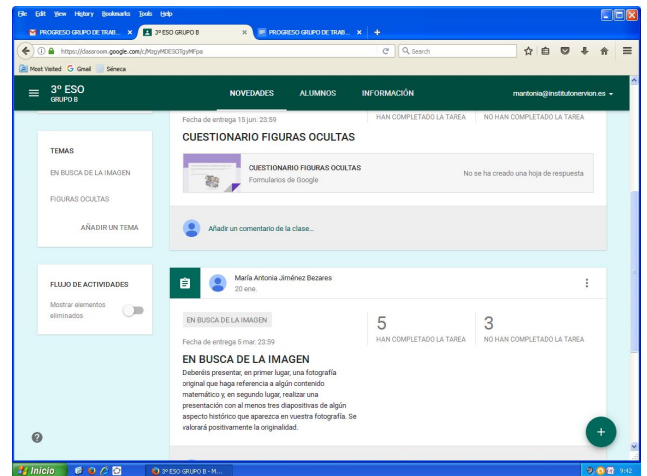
File Edit View History Bookmarks Tools Help

PROGRESO GRUPO DE TRAB... × 3º ESO GRUPO B × PROGRESO GRUPO DE TRAB... × +

https://classroom.google.com/c/MzgyMDESOTgyMFpa

Search

Most Visited Gmail Séneca

3º ESO
GRUPO B

NOVEDADES ALUMNOS INFORMACIÓN

mantonia@institutonervion.es

Fecha de entrega 15 jun. 23:59

HAN COMPLETADO LA TAREA NO HAN COMPLETADO LA TAREA

CUESTIONARIO FIGURAS OCULTAS

CUESTIONARIO FIGURAS OCULTAS
Formularios de Google

No se ha creado una hoja de respuesta

TEMAS

EN BUSCA DE LA IMAGEN

FIGURAS OCULTAS

AÑADIR UN TEMA

Añadir un comentario de la clase...

FLUJO DE ACTIVIDADES

Mostrar elementos eliminados

María Antonia Jiménez Bezares
20 ene.

EN BUSCA DE LA IMAGEN

Fecha de entrega 5 mar. 23:59

5
HAN COMPLETADO LA TAREA

3
NO HAN COMPLETADO LA TAREA

EN BUSCA DE LA IMAGEN

Deberéis presentar, en primer lugar, una fotografía original que haga referencia a algún contenido matemático y, en segundo lugar, realizar una presentación con al menos tres diapositivas de algún aspecto histórico que aparezca en vuestra fotografía. Se valorará positivamente la originalidad.

Inicio

3º ESO GRUPO B - M...

9:42